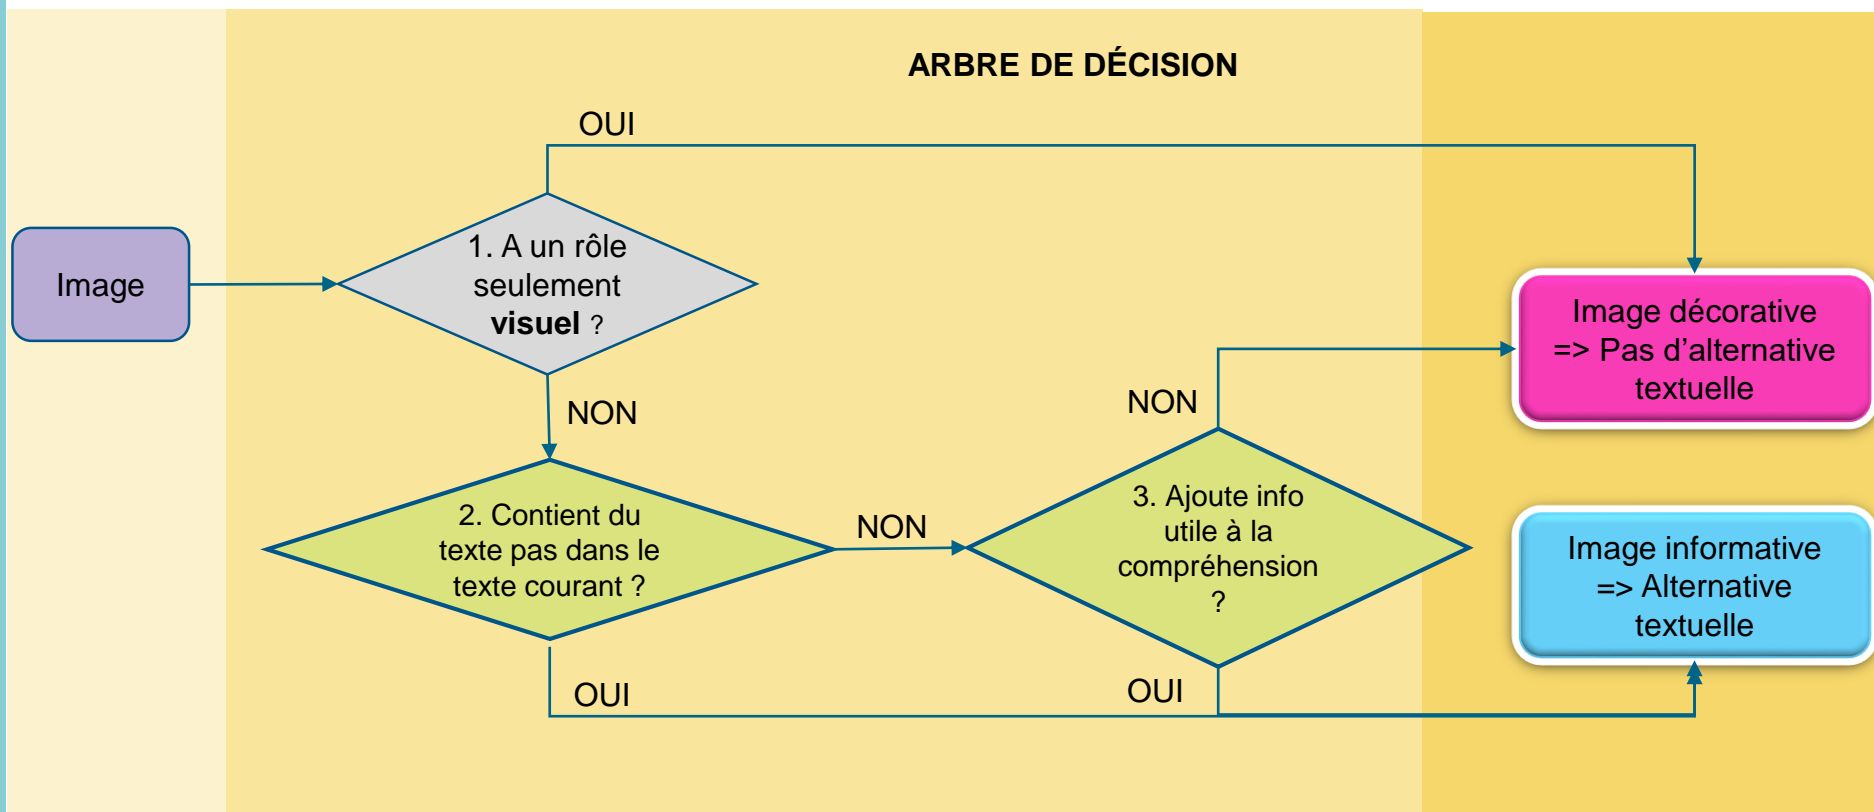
ARBRE DE DÉCISION

OUI

Image

1. A un rôle seulement **visuel** ?

NON

NON

Image décorative => Pas d’alternative textuelle

2. Contient du texte pas dans le texte courant ?

NON

3. Ajoute info utile à la compréhension ?

Image informative => Alternative textuelle

OUI

OUI